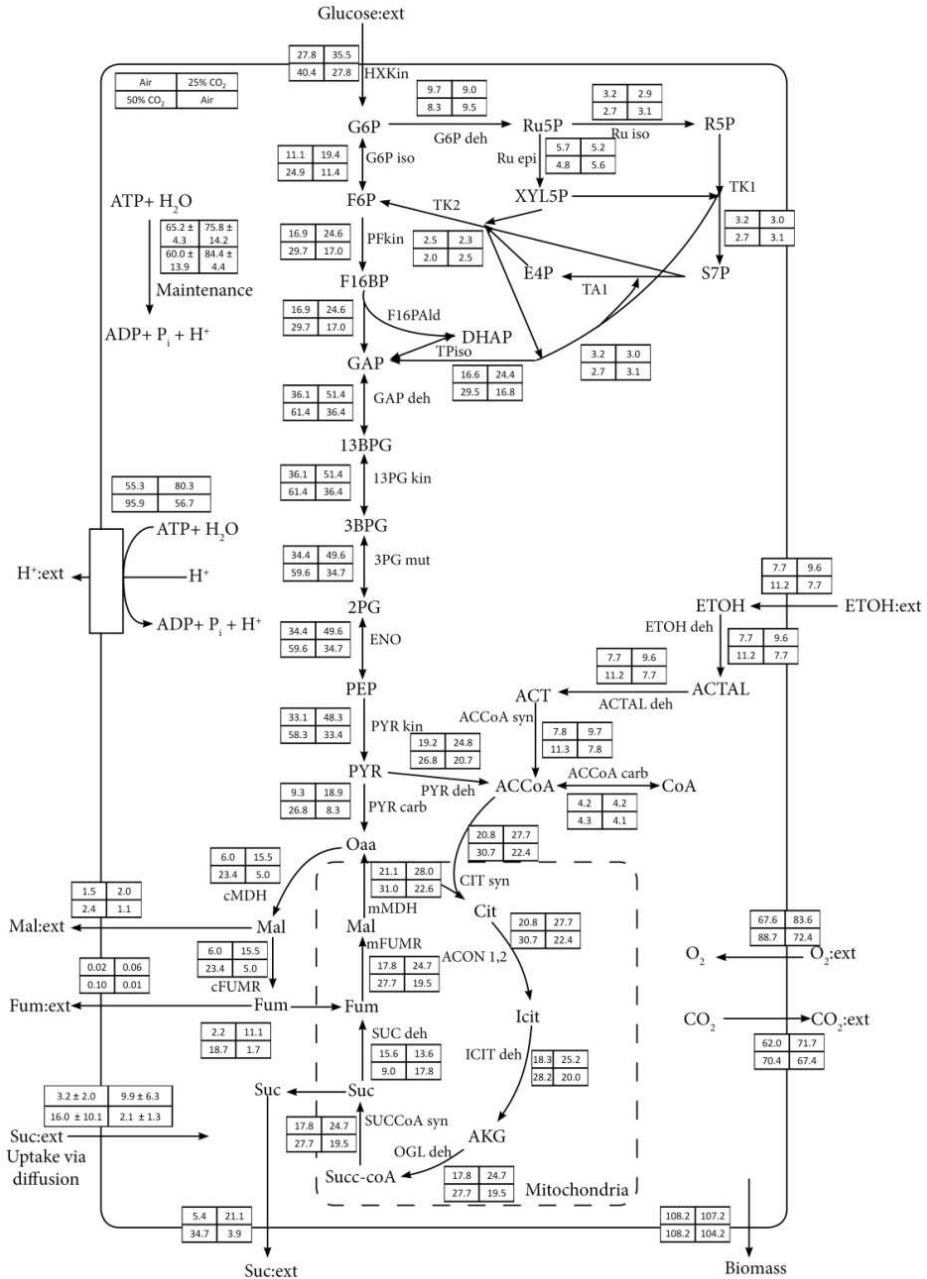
Glucose:ext

| 27.8 | 35.5 |
|---|---|
| 40.4 | 27.8 |

HXKin

| Air | 25% $CO_2$ |
|---|---|
| 50% $CO_2$ | Air |

| 9.7 | 9.0 |
|---|---|
| 8.3 | 9.5 |

| 3.2 | 2.9 |
|---|---|
| 2.7 | 3.1 |

G6P

G6P deh

Ru5P

Ru iso

R5P

| 11.1 | 19.4 |
|---|---|
| 24.9 | 11.4 |

G6P iso

Ru epi

| 5.7 | 5.2 |
|---|---|
| 4.8 | 5.6 |

XYL5P

TK1

ATP+ $H_2O$

F6P

TK2

| 3.2 | 3.0 |
|---|---|
| 2.7 | 3.1 |

| 65.2 ± 4.3 | 75.8 ± 14.2 |
|---|---|
| 60.0 ± 13.9 | 84.4 ± 4.4 |

| 16.9 | 24.6 |
|---|---|
| 29.7 | 17.0 |

PFkin

| 2.5 | 2.3 |
|---|---|
| 2.0 | 2.5 |

Maintenance

E4P

S7P

F16BP

TA1

ADP+ $P_i$ + $H^+$

| 16.9 | 24.6 |
|---|---|
| 29.7 | 17.0 |

F16PAld

DHAP

TPiso

GAP

| 16.6 | 24.4 |
|---|---|
| 29.5 | 16.8 |

| 3.2 | 3.0 |
|---|---|
| 2.7 | 3.1 |

| 36.1 | 51.4 |
|---|---|
| 61.4 | 36.4 |

GAP deh

13BPG

| 55.3 | 80.3 |
|---|---|
| 95.9 | 56.7 |

| 36.1 | 51.4 |
|---|---|
| 61.4 | 36.4 |

13PG kin

ATP+ $H_2O$

3BPG

| 34.4 | 49.6 |
|---|---|
| 59.6 | 34.7 |

3PG mut

$H^+$:ext

$H^+$

| 7.7 | 9.6 |
|---|---|
| 11.2 | 7.7 |

2PG

ETOH

ETOH:ext

ADP+ $P_i$ + $H^+$

| 34.4 | 49.6 |
|---|---|
| 59.6 | 34.7 |

ENO

ETOH deh

| 7.7 | 9.6 |
|---|---|
| 11.2 | 7.7 |

| 7.7 | 9.6 |
|---|---|
| 11.2 | 7.7 |

PEP

ACT

ACTAL

ACTAL deh

ACCoA syn

| 33.1 | 48.3 |
|---|---|
| 58.3 | 33.4 |

PYR kin

| 7.8 | 9.7 |
|---|---|
| 11.3 | 7.8 |

| 19.2 | 24.8 |
|---|---|
| 26.8 | 20.7 |

PYR

ACCoA carb

ACCoA

CoA

PYR deh

| 9.3 | 18.9 |
|---|---|
| 26.8 | 8.3 |

PYR carb

| 4.2 | 4.2 |
|---|---|
| 4.3 | 4.1 |

| 20.8 | 27.7 |
|---|---|
| 30.7 | 22.4 |

Oaa

| 6.0 | 15.5 |
|---|---|
| 23.4 | 5.0 |

cMDH

| 21.1 | 28.0 |
|---|---|
| 31.0 | 22.6 |

CIT syn

| 1.5 | 2.0 |
|---|---|
| 2.4 | 1.1 |

mMDH

Cit

Mal:ext

Mal

Mal

| 20.8 | 27.7 |
|---|---|
| 30.7 | 22.4 |

| 67.6 | 83.6 |
|---|---|
| 88.7 | 72.4 |

mFUMR

ACON 1,2

| 6.0 | 15.5 |
|---|---|
| 23.4 | 5.0 |

| 17.8 | 24.7 |
|---|---|
| 27.7 | 19.5 |

$O_2$

$O_2$:ext

| 0.02 | 0.06 |
|---|---|
| 0.10 | 0.01 |

cFUMR

Fum:ext

Fum

Fum

Icit

$CO_2$

$CO_2$:ext

| 2.2 | 11.1 |
|---|---|
| 18.7 | 1.7 |

SUC deh

| 15.6 | 13.6 |
|---|---|
| 9.0 | 17.8 |

ICIT deh

| 18.3 | 25.2 |
|---|---|
| 28.2 | 20.0 |

| 62.0 | 71.7 |
|---|---|
| 70.4 | 67.4 |

| 3.2 ± 2.0 | 9.9 ± 6.3 |
|---|---|
| 16.0 ± 10.1 | 2.1 ± 1.3 |

Suc

Suc

SUCCoA syn

Suc:ext
Uptake via diffusion

| 17.8 | 24.7 |
|---|---|
| 27.7 | 19.5 |

AKG

OGL deh

Succ-coA

| 17.8 | 24.7 |
|---|---|
| 27.7 | 19.5 |

Mitochondria

| 5.4 | 21.1 |
|---|---|
| 34.7 | 3.9 |

| 108.2 | 107.2 |
|---|---|
| 108.2 | 104.2 |

Suc:ext

Biomass